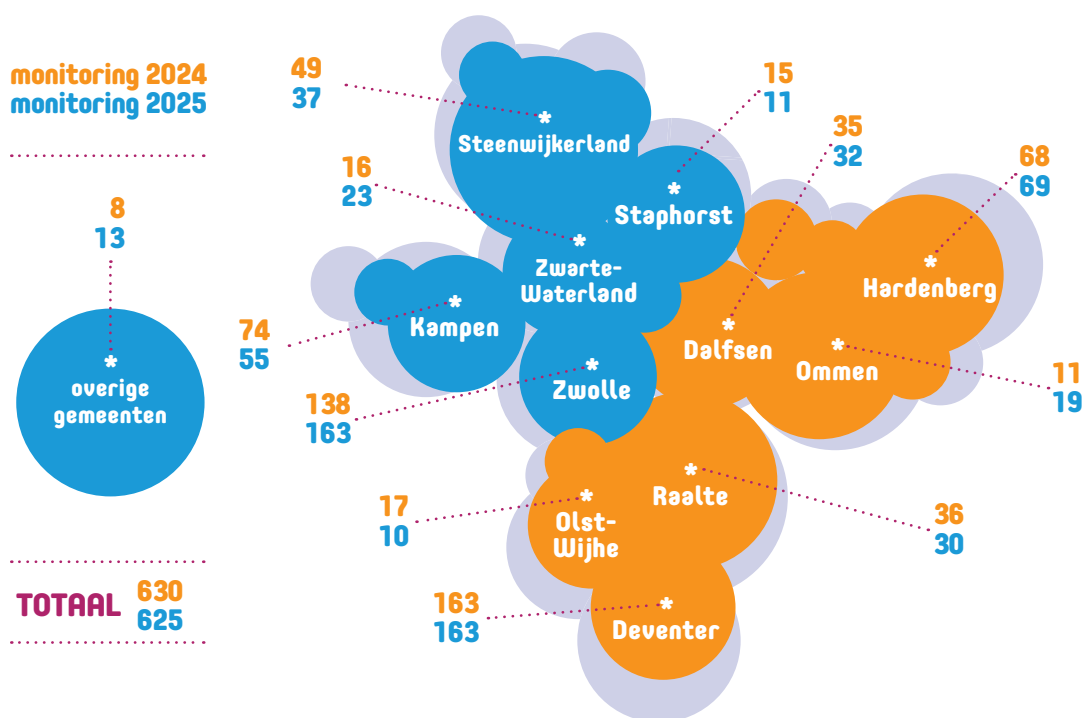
monitoring 2024
monitoring 2025

8
13

overige gemeenten

TOTAAL 630
625

49
37
Steenwijkerland

15
11
Staphorst

35
32

16
23
Zwarte-Waterland

68
69
Hardenberg

74
55
Kampen

Dalfsen

Ommen
11
19

138
163
Zwolle

17
10
Olst-Wijhe

Raalte
36
30

163
163
Deventer